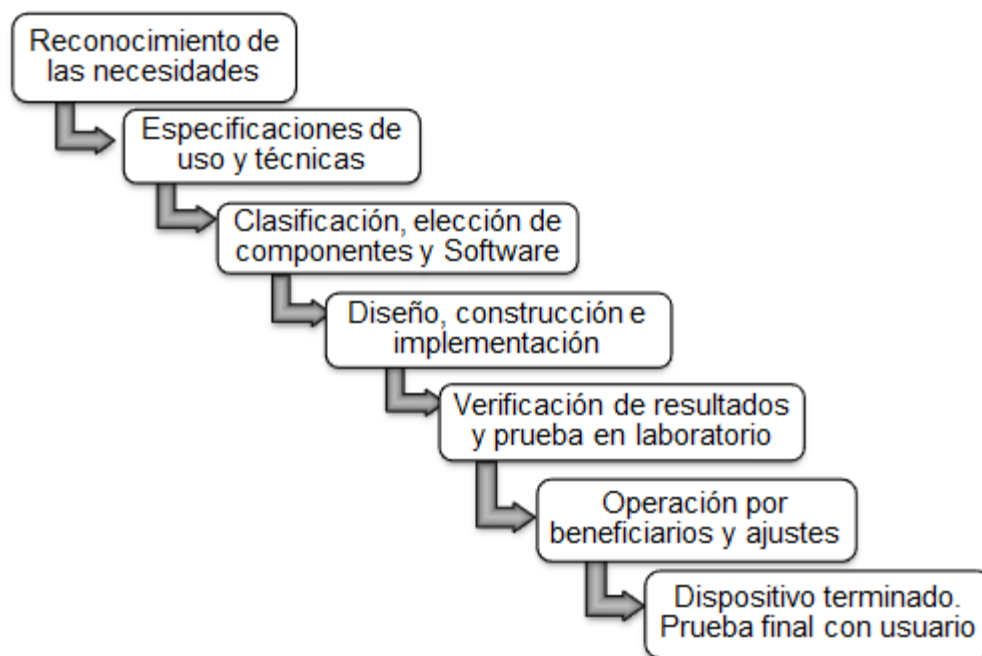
Reconocimiento de las necesidades

Especificaciones de uso y técnicas

Clasificación, elección de componentes y Software

Diseño, construcción e implementación

Verificación de resultados y prueba en laboratorio

Operación por beneficiarios y ajustes

Dispositivo terminado. Prueba final con usuario